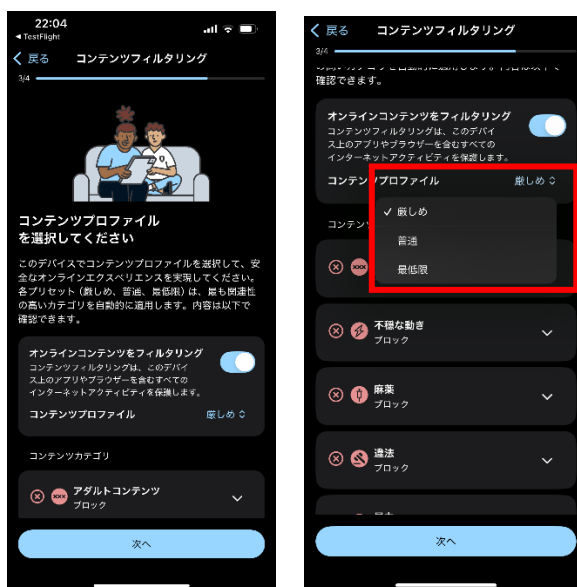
22:04
◀ TestFlight

< 戻る コンテンツフィルタリング
3/4

コンテンツプロファイルを選択してください

このデバイスでコンテンツプロファイルを選択して、安全なオンラインエクスペリエンスを実現してください。各プリセット（厳しめ、普通、最低限）は、最も関連性の高いカテゴリを自動的に適用します。内容は以下で確認できます。

オンラインコンテンツをフィルタリング
コンテンツフィルタリングは、このデバイス上のアプリやブラウザーを含むすべてのインターネットアクティビティを保護します。

コンテンツプロファイル 厳しめ

コンテンツカテゴリ

アダルトコンテンツ
ブロック

次へ

< 戻る コンテンツフィルタリング
3/4

確認できます。

オンラインコンテンツをフィルタリング
コンテンツフィルタリングは、このデバイス上のアプリやブラウザーを含むすべてのインターネットアクティビティを保護します。

コンテンツプロファイル 厳しめ

✓ 厳しめ
普通
最低限

コンテンツ

不穏な動き
ブロック

麻薬
ブロック

違法
ブロック

次へ